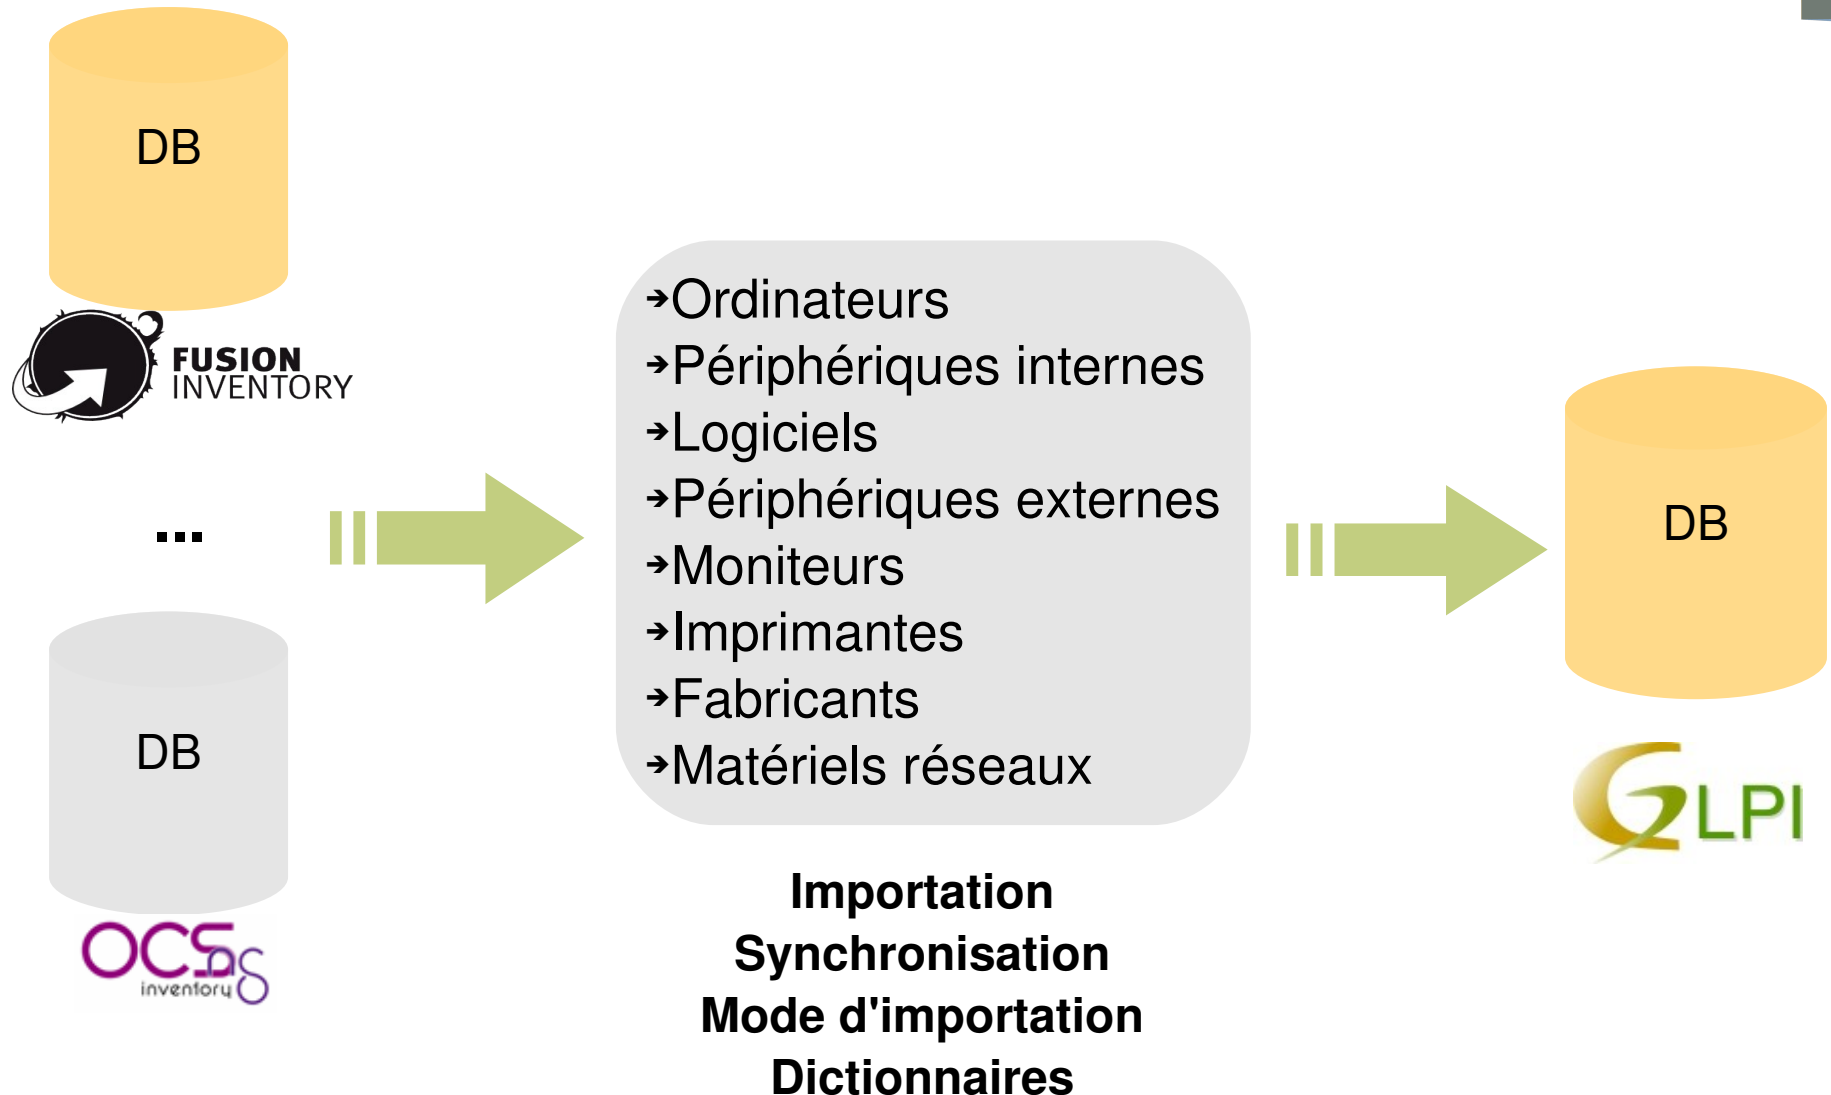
DB

FUSION INVENTORY

...

DB

OCS ng inventory

→Ordinateurs
→Périphériques internes
→Logiciels
→Périphériques externes
→Moniteurs
→Imprimantes
→Fabricants
→Matériels réseaux

Importation
Synchronisation
Mode d'importation
Dictionnaires

DB

GLPI